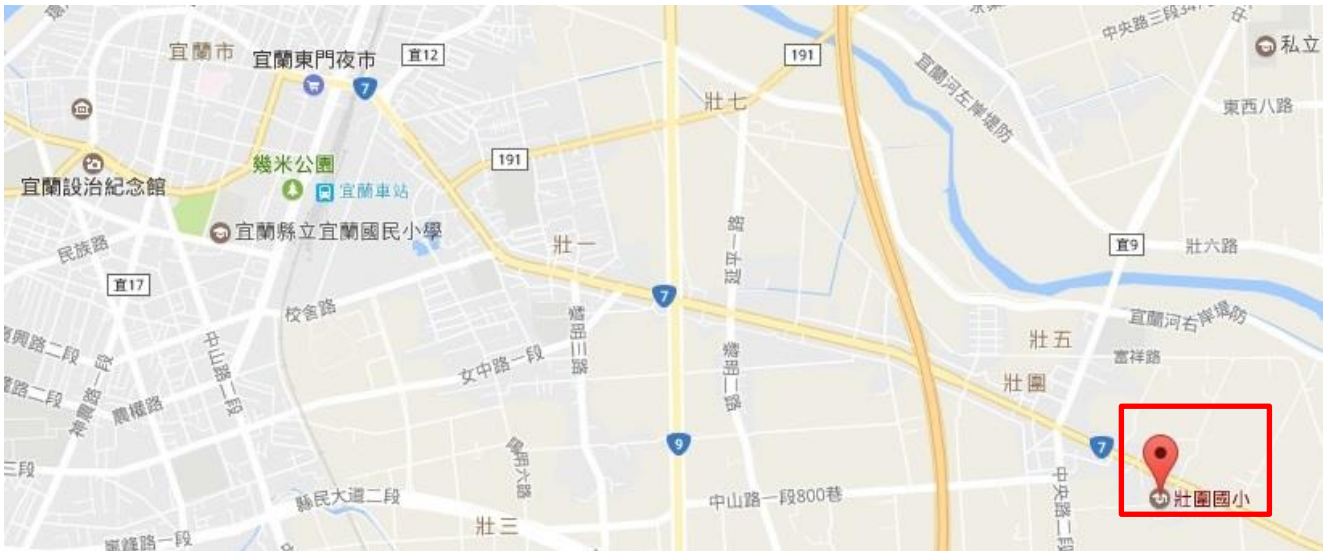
宜蘭市
宜蘭東門夜市
宜12
7
191
中央路三段
私立
壯七
宜蘭河左岸堤防
東西八路
191
幾米公園
宜蘭車站
宜蘭設治紀念館
宜蘭縣立宜蘭國民小學
民族路
壯一
宜9
壯六路
宜17
7
校舍路
宜蘭河右岸堤防
壯五
富祥路
文中路一段
中山路二段
壯圍
農權路
9
7
壯圍國小
縣民大道二段
中山路一段800巷
中央路二段
壯三